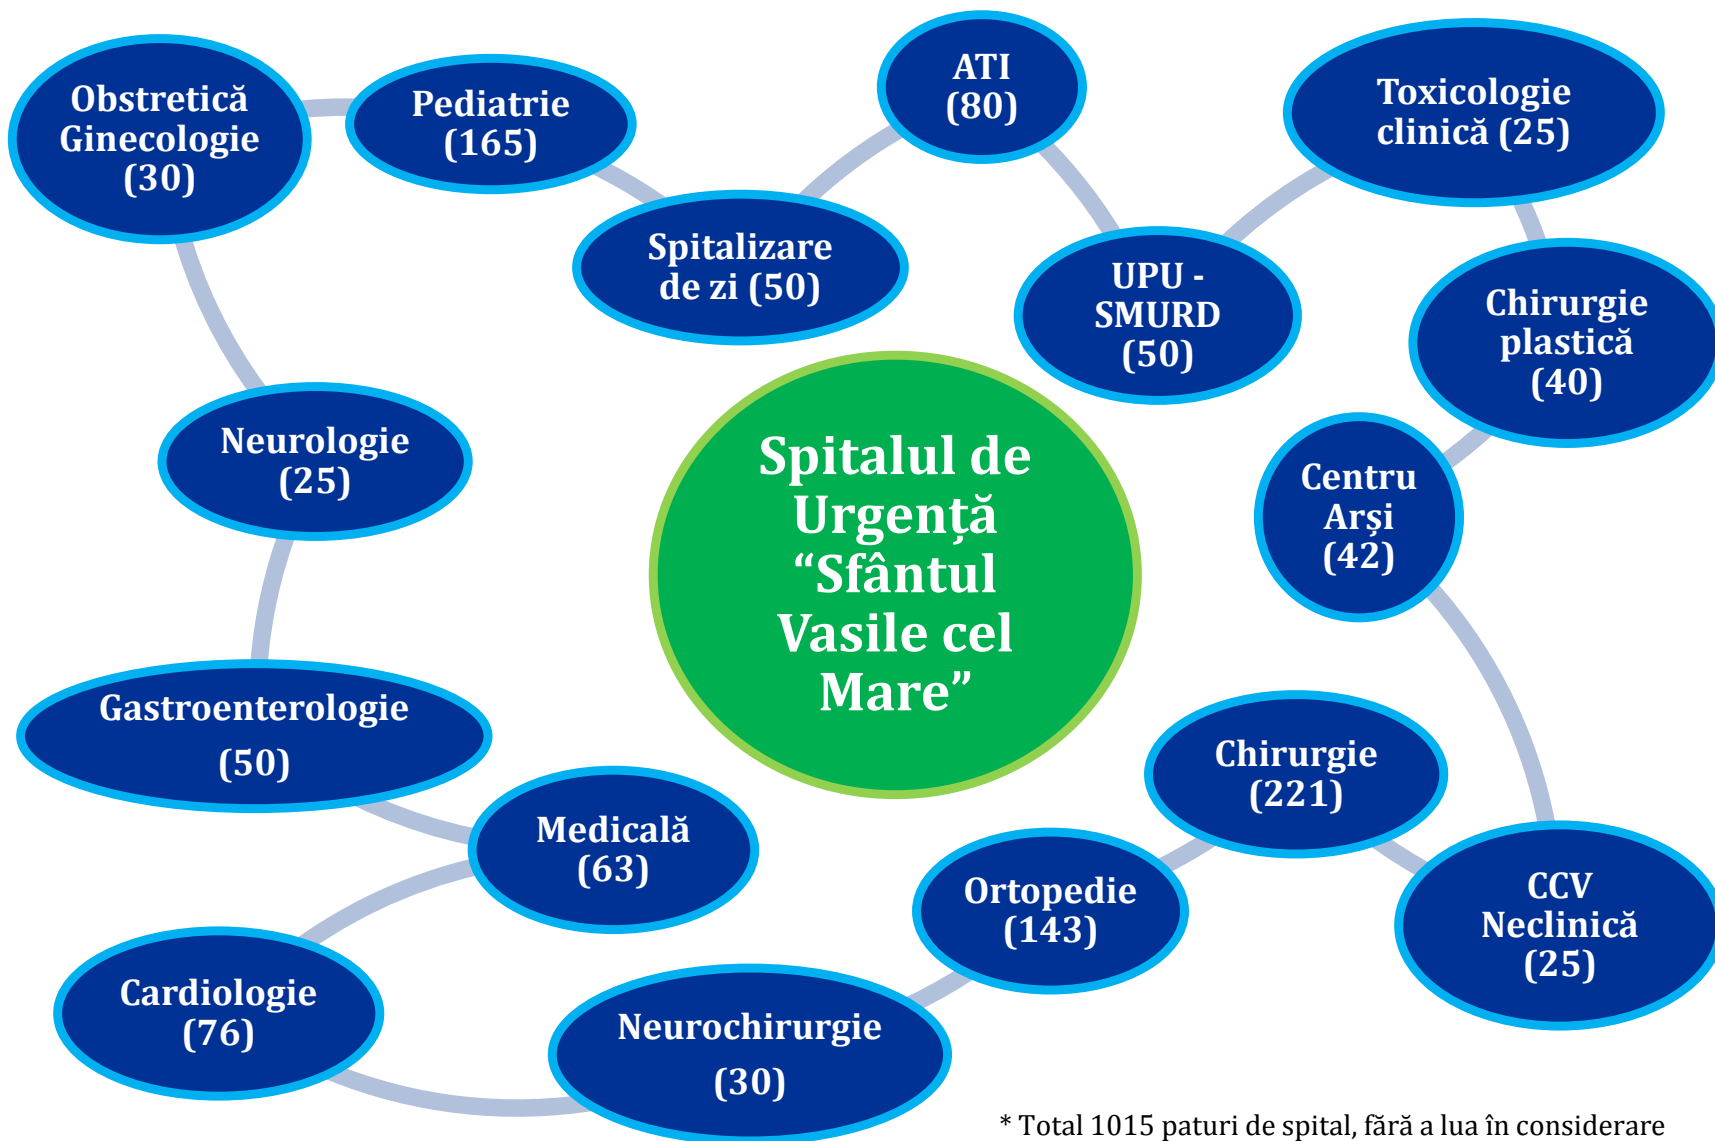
Spitalul de Urgență “Sfântul Vasile cel Mare”

Obstretică Ginecologie (30)

Pediatrie (165)

Spitalizare de zi (50)

ATI (80)

UPU - SMURD (50)

Toxicologie clinică (25)

Chirurgie plastică (40)

Centru Arși (42)

CCV Neclinică (25)

Chirurgie (221)

Ortopedie (143)

Neurochirurgie (30)

Cardiologie (76)

Medicală (63)

Gastroenterologie (50)

Neurologie (25)

* Total 1015 paturi de spital, fără a lua în considerare